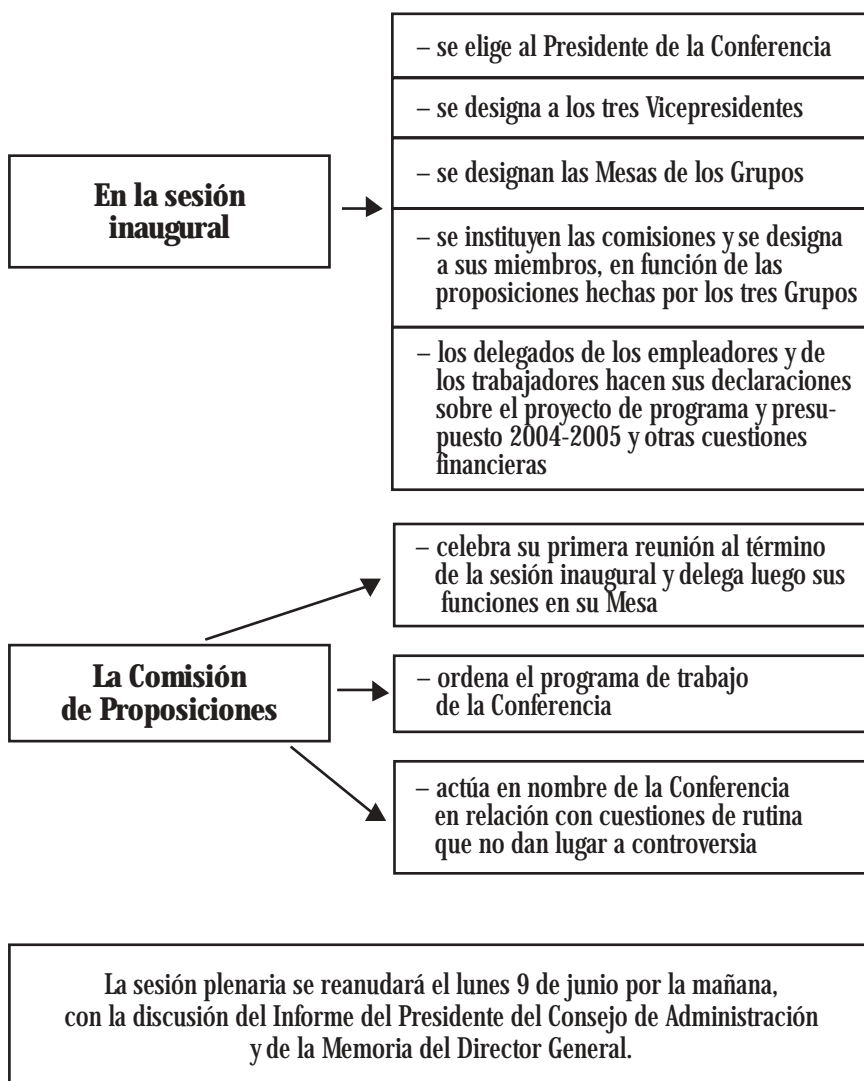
En la sesión inaugural

– se elige al Presidente de la Conferencia

– se designa a los tres Vicepresidentes

– se designan las Mesas de los Grupos

– se instituyen las comisiones y se designa a sus miembros, en función de las proposiciones hechas por los tres Grupos

– los delegados de los empleadores y de los trabajadores hacen sus declaraciones sobre el proyecto de programa y presupuesto 2004-2005 y otras cuestiones financieras

La Comisión de Proposiciones

– celebra su primera reunión al término de la sesión inaugural y delega luego sus funciones en su Mesa

– ordena el programa de trabajo de la Conferencia

– actúa en nombre de la Conferencia en relación con cuestiones de rutina que no dan lugar a controversia

La sesión plenaria se reanudará el lunes 9 de junio por la mañana, con la discusión del Informe del Presidente del Consejo de Administración y de la Memoria del Director General.